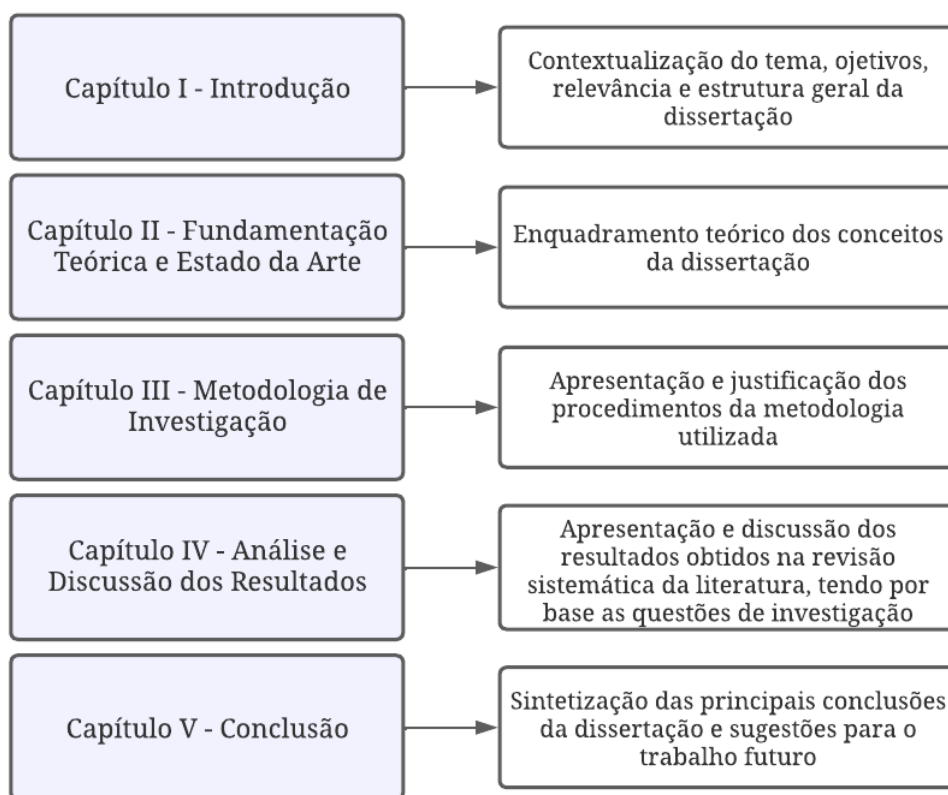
Capítulo I - Introdução

Contextualização do tema, ojetivos, relevância e estrutura geral da dissertação

Capítulo II - Fundamentação Teórica e Estado da Arte

Enquadramento teórico dos conceitos da dissertação

Capítulo III - Metodologia de Investigação

Apresentação e justificação dos procedimentos da metodologia utilizada

Capítulo IV - Análise e Discussão dos Resultados

Apresentação e discussão dos resultados obtidos na revisão sistemática da literatura, tendo por base as questões de investigação

Capítulo V - Conclusão

Sintetização das principais conclusões da dissertação e sugestões para o trabalho futuro